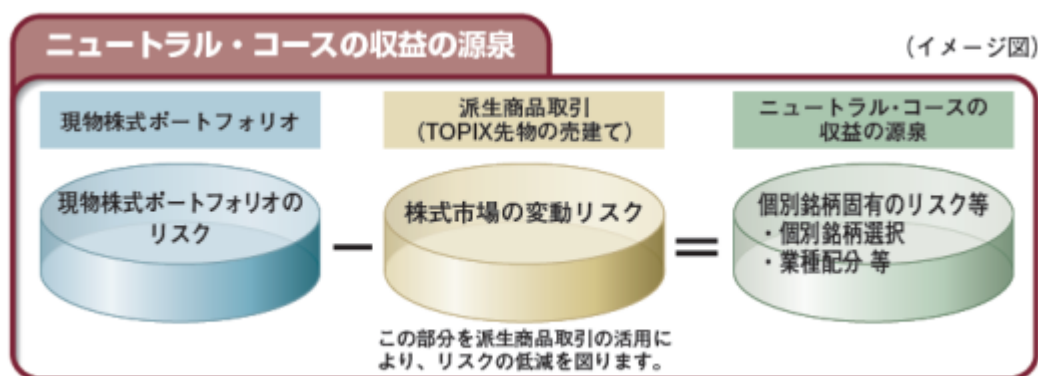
ニュートラル・コースの収益の源泉

(イメージ図)

現物株式ポートフォリオ

派生商品取引
(TOPIX先物の売建て)

ニュートラル・コースの
収益の源泉

現物株式ポートフォリオの
リスク

－

株式市場の変動リスク

＝

個別銘柄固有のリスク等
・個別銘柄選択
・業種配分 等

この部分を派生商品取引の活用により、リスクの低減を図ります。